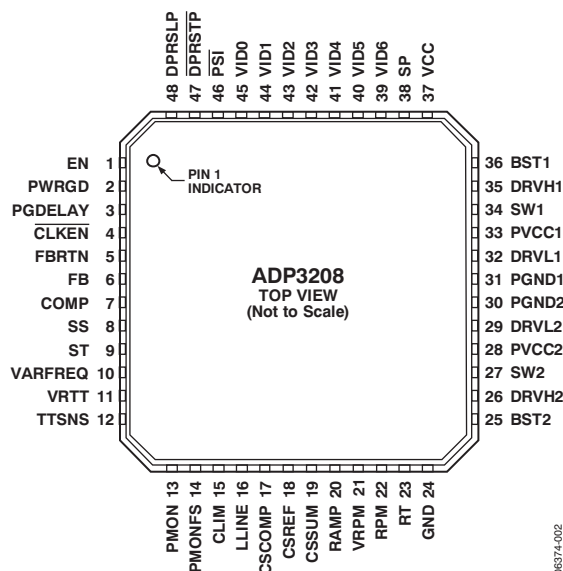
48 DPRSLP
47 $\overline{\text{DPRSTP}}$
46 $\overline{\text{PSI}}$
45 VID0
44 VID1
43 VID2
42 VID3
41 VID4
40 VID5
39 VID6
38 SP
37 VCC

EN 1
PWRGD 2
PGDELAY 3
$\overline{\text{CLKEN}}$ 4
FBRTN 5
FB 6
COMP 7
SS 8
ST 9
VARFREQ 10
VRTT 11
TTSNS 12

PIN 1 INDICATOR

ADP3208
TOP VIEW
(Not to Scale)

36 BST1
35 DRVH1
34 SW1
33 PVCC1
32 DRVL1
31 PGND1
30 PGND2
29 DRVL2
28 PVCC2
27 SW2
26 DRVH2
25 BST2

PMON 13
PMONFS 14
CLIM 15
LLINE 16
CSCOMP 17
CSREF 18
CSSUM 19
RAMP 20
VRPM 21
RPM 22
RT 23
GND 24

06374-002